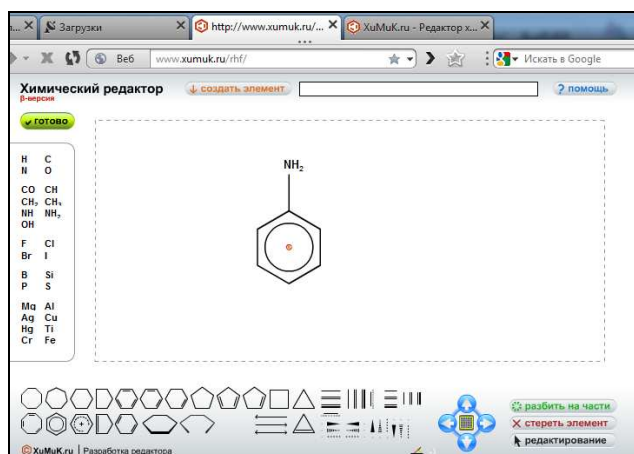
Загрузки
http://www.xumuk.ru/...
XuMuK.ru - Редактор х...
Веб
www.xumuk.ru/rhf/
Искать в Google

Химический редактор
β-версия
создать элемент
? помощь
готово

H C
N O

CO CH
$CH_2$ $CH_3$
NH $NH_2$
OH

F Cl
Br I

B Si
P S

Mg Al
Ag Cu
Hg Ti
Cr Fe

$NH_2$

разбить на части
стереть элемент
редактирование

XuMuK.ru | Разработка редактора